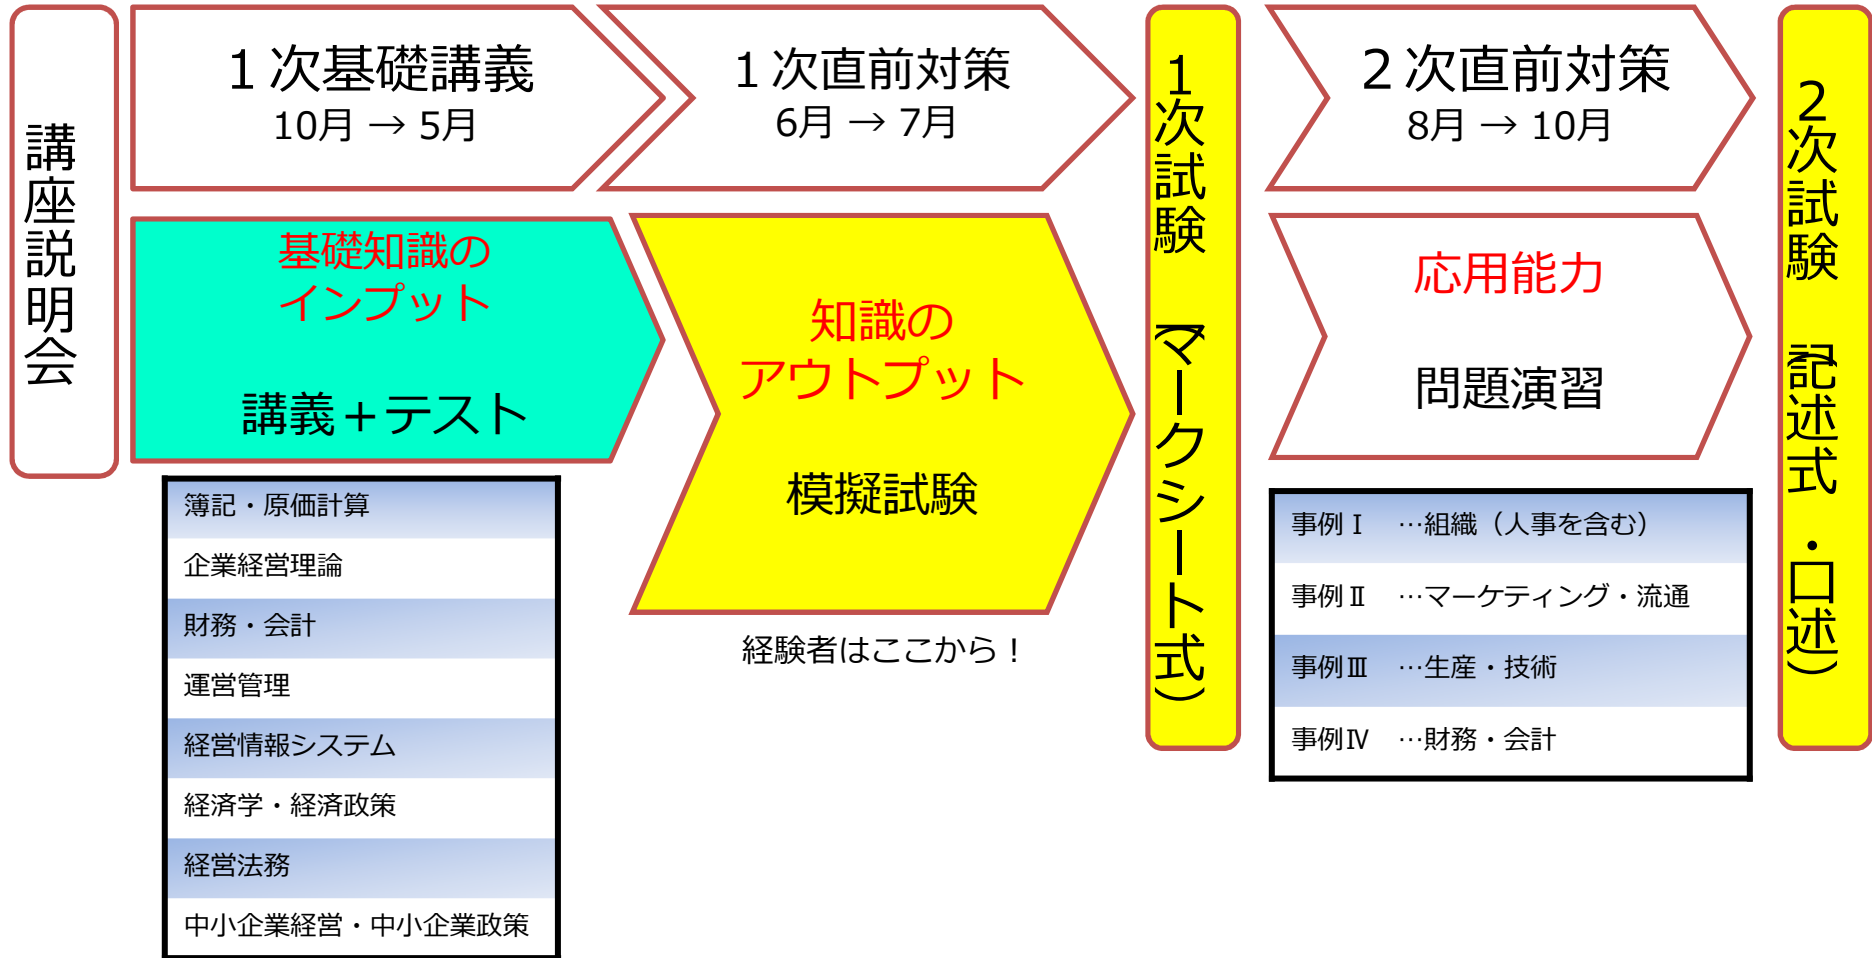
講座説明会

１次基礎講義
10月 → 5月

１次直前対策
6月 → 7月

1次試験（マークシート式）

２次直前対策
8月 → 10月

2次試験（記述式・口述）

基礎知識の
インプット

講義＋テスト

| 簿記・原価計算 |
|---|
| 企業経営理論 |
| 財務・会計 |
| 運営管理 |
| 経営情報システム |
| 経済学・経済政策 |
| 経営法務 |
| 中小企業経営・中小企業政策 |

知識の
アウトプット

模擬試験

経験者はここから！

応用能力

問題演習

| 事例Ⅰ | …組織（人事を含む） |
|---|---|
| 事例Ⅱ | …マーケティング・流通 |
| 事例Ⅲ | …生産・技術 |
| 事例Ⅳ | …財務・会計 |